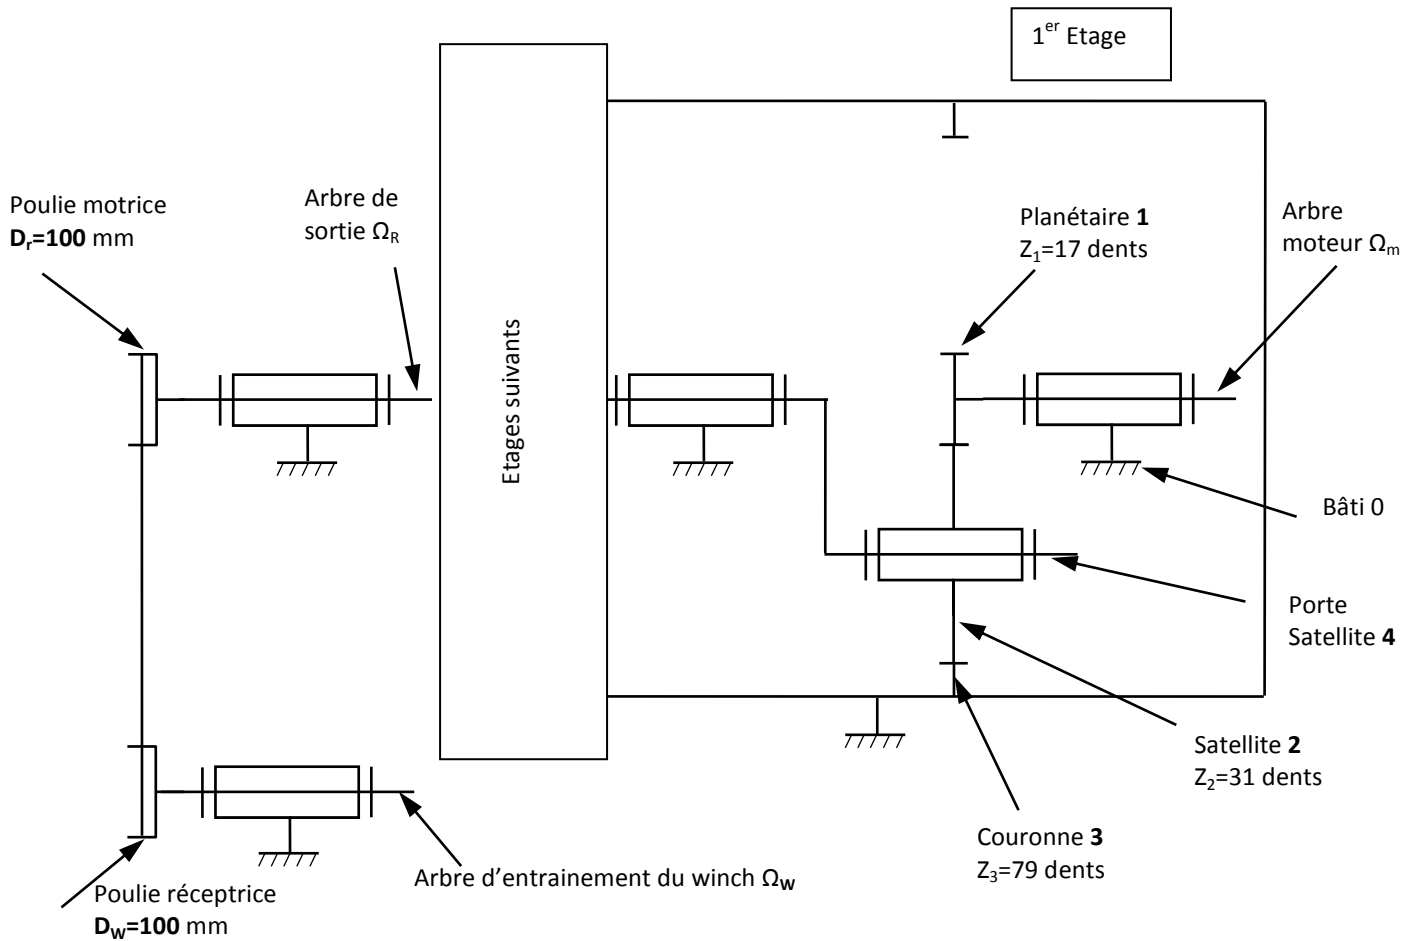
1$^{er}$ Etage

Poulie motrice
**D$_r$=100** mm

Arbre de sortie $\Omega_R$

Etages suivants

Planétaire **1**
$Z_1$=17 dents

Arbre moteur $\Omega_m$

Bâti 0

Porte Satellite **4**

Satellite **2**
$Z_2$=31 dents

Couronne **3**
$Z_3$=79 dents

Poulie réceptrice
**D$_W$=100** mm

Arbre d'entrainement du winch $\Omega_W$